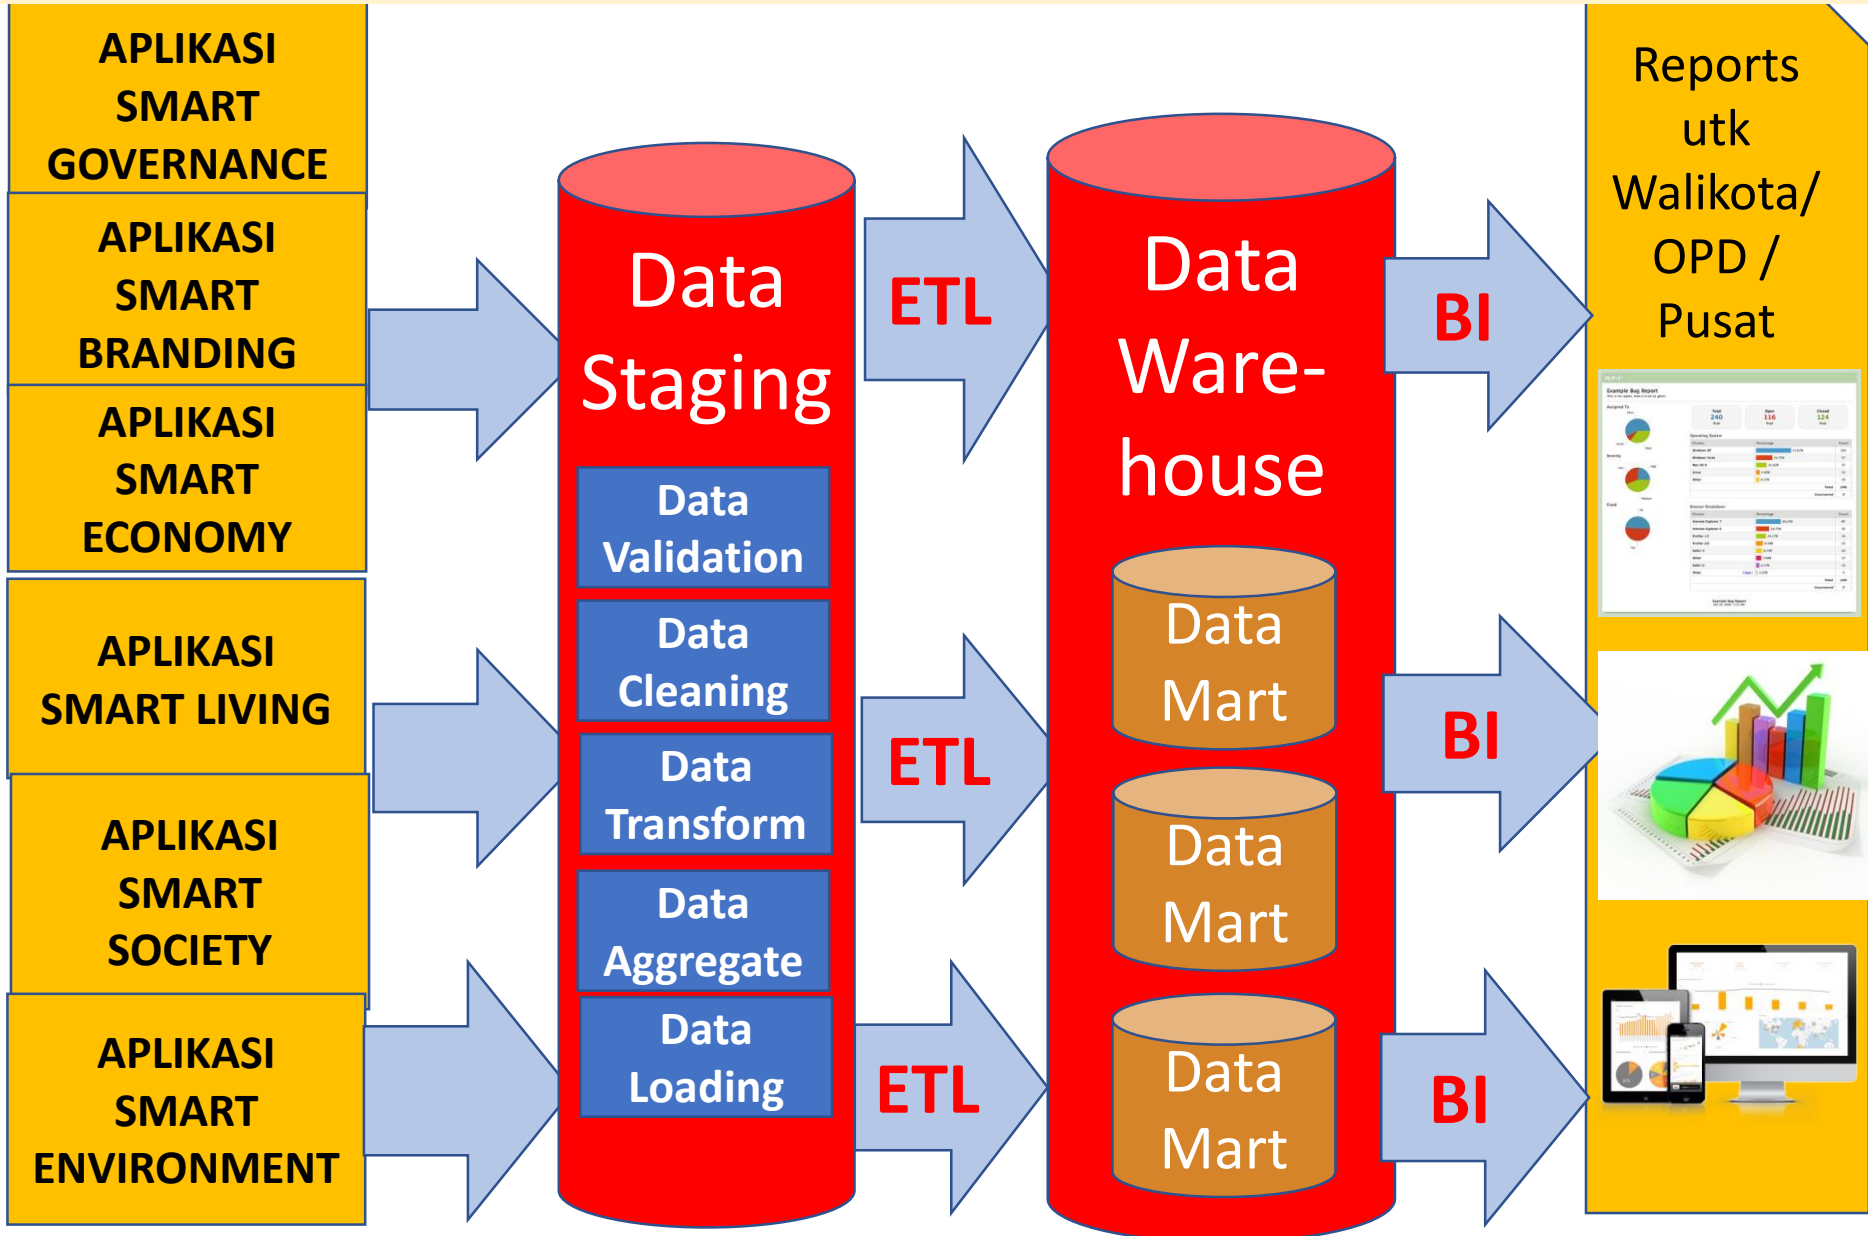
APLIKASI SMART GOVERNANCE

APLIKASI SMART BRANDING

APLIKASI SMART ECONOMY

APLIKASI SMART LIVING

APLIKASI SMART SOCIETY

APLIKASI SMART ENVIRONMENT

Data Staging

Data Validation

Data Cleaning

Data Transform

Data Aggregate

Data Loading

ETL

ETL

ETL

Data Ware-house

Data Mart

Data Mart

Data Mart

BI

BI

BI

Reports utk Walikota/ OPD / Pusat